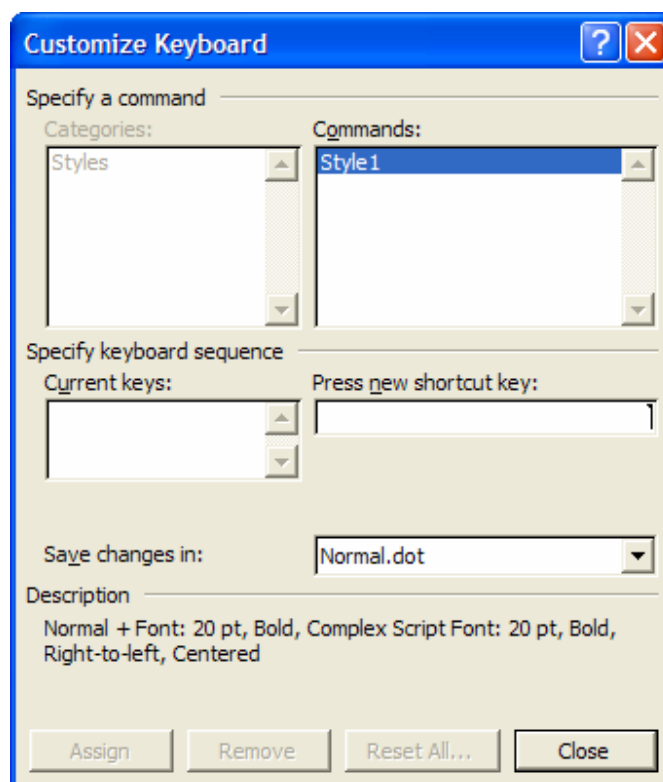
Customize Keyboard

?

Specify a command

Categories:

Styles

Commands:

Style1

Specify keyboard sequence

Current keys:

Press new shortcut key:

Save changes in:

Normal.dot

Description

Normal + Font: 20 pt, Bold, Complex Script Font: 20 pt, Bold, Right-to-left, Centered

Assign

Remove

Reset All...

Close